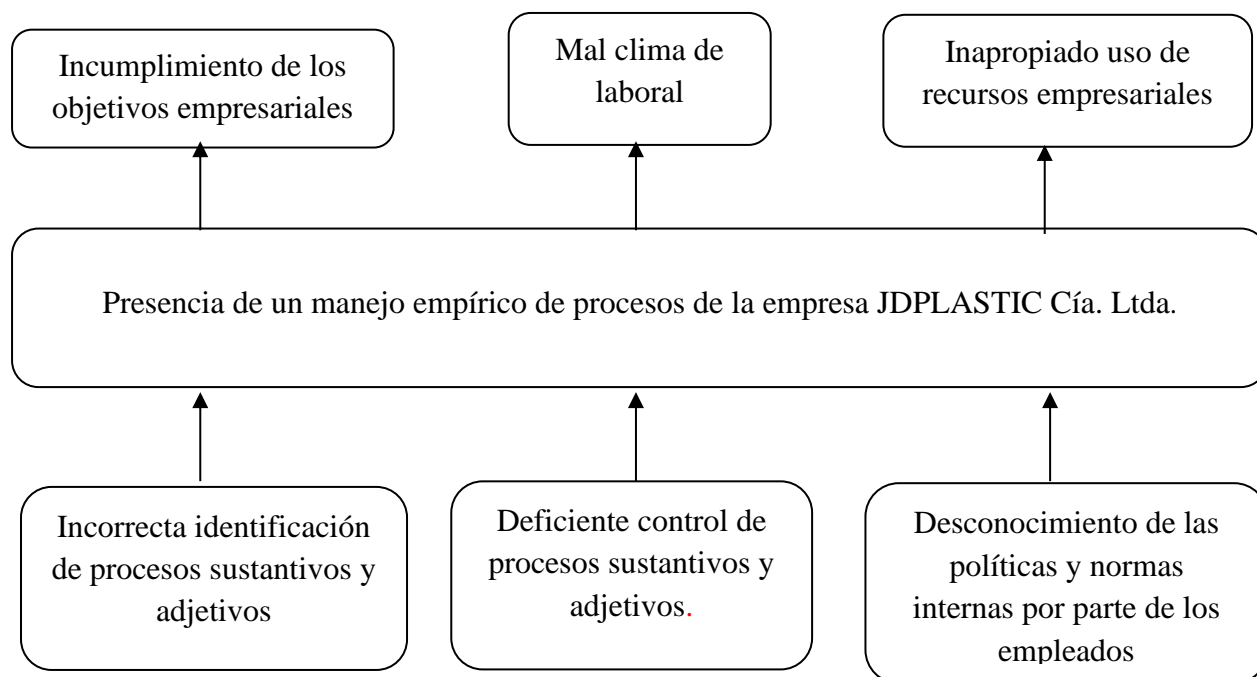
Incumplimiento de los objetivos empresariales

Mal clima de laboral

Inapropiado uso de recursos empresariales

Presencia de un manejo empírico de procesos de la empresa JDPLASTIC Cía. Ltda.

Incorrecta identificación de procesos sustantivos y adjetivos

Deficiente control de procesos sustantivos y adjetivos.

Desconocimiento de las políticas y normas internas por parte de los empleados